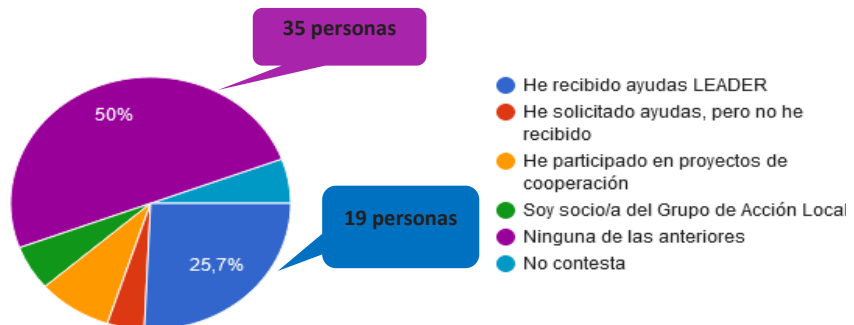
35 personas

50%

19 personas

25,7%

He recibido ayudas LEADER
He solicitado ayudas, pero no he recibido
He participado en proyectos de cooperación
Soy socio/a del Grupo de Acción Local
Ninguna de las anteriores
No contesta